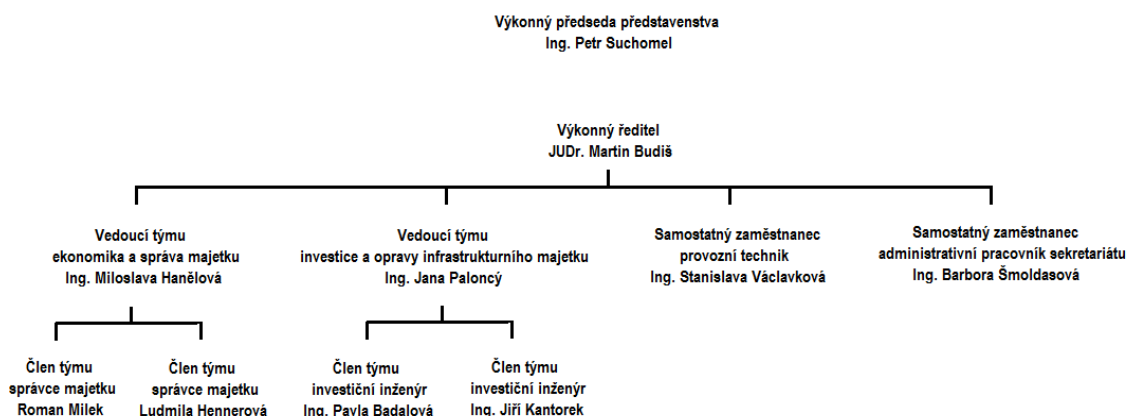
Výkonný předseda představenstva
Ing. Petr Suchomel

Výkonný ředitel
JUDr. Martin Budiš

Vedoucí týmu
ekonomika a správa majetku
Ing. Miloslava Hanělová

Vedoucí týmu
investice a opravy infrastrukturního majetku
Ing. Jana Paloncý

Samostatný zaměstnanec
provozní technik
Ing. Stanislava Václavková

Samostatný zaměstnanec
administrativní pracovník sekretariátu
Ing. Barbora Šmoldasová

Člen týmu
správce majetku
Roman Milek

Člen týmu
správce majetku
Ludmila Hennerová

Člen týmu
investiční inženýr
Ing. Pavla Badalová

Člen týmu
investiční inženýr
Ing. Jiří Kantorek